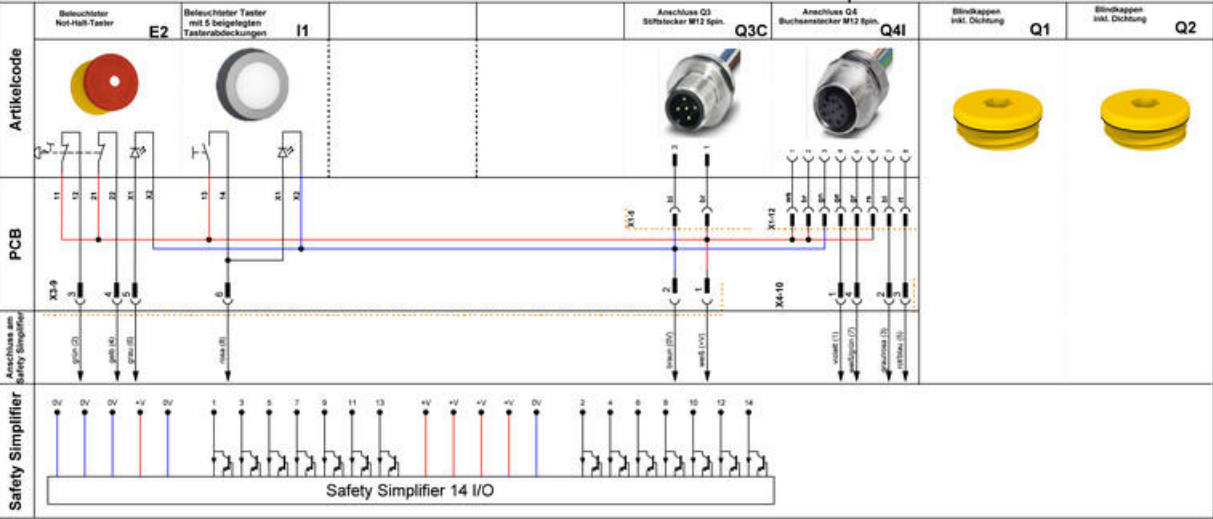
Beleuchteter Not-Halt-Taster E2

Beleuchteter Taster mit 5 beigelegten Tasterabdeckungen I1

Anschluss Q3 Stiftstecker M12 5pin. Q3C

Anschluss Q4 Buchsenstecker M12 8pin. Q4I

Blindkappen inkl. Dichtung Q1

Blindkappen inkl. Dichtung Q2

Artikelcode

PCB

Anschluss am Safety Simplifier

Safety Simplifier

11 12 21 22 X1 X2

13 14 X1 X2

X3-9

3 4 5 6

X1-5

X1-12

X4-10

grün (2)
gelb (4)
grau (5)
rosa (6)

braun (0V)
weiß (+V)

violett (1)
weiß/grün (7)
grau/rosa (3)
rot/blau (5)

0V 0V 0V +V 0V 1 3 5 7 9 11 13 +V +V +V +V 0V 2 4 6 8 10 12 14

Safety Simplifier 14 I/O